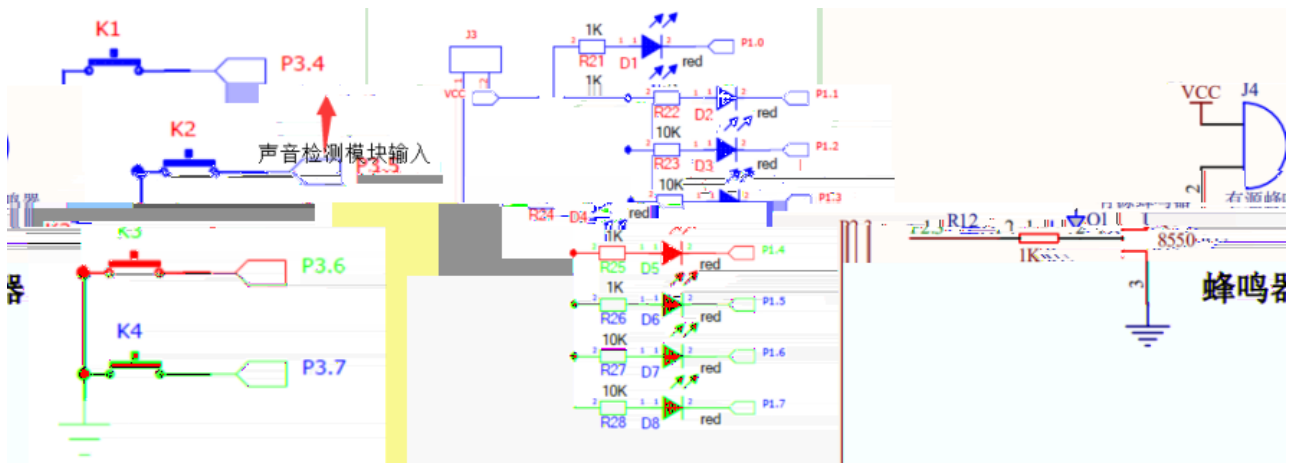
K1
P3.4
K2
声音检测模块输入
P3.5
K3
P3.6
K4
P3.7
器
J3
VCC
1K
R21
D1
red
P1.0
1K
R22
D2
red
P1.1
10K
R23
D3
red
P1.2
10K
P1.3
R24
D4
red
1K
R25
D5
red
P1.4
1K
R26
D6
red
P1.5
10K
R27
D7
red
P1.6
10K
R28
D8
red
P1.7
VCC
J4
有源蜂
R12
Q1
1K
8550
蜂鸣器